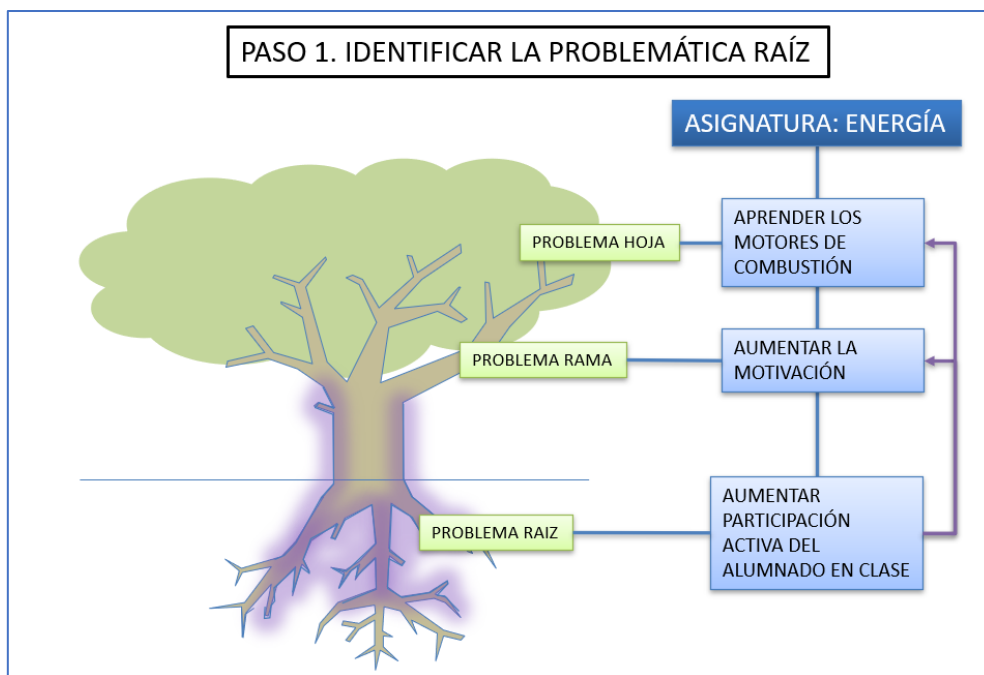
PASO 1. IDENTIFICAR LA PROBLEMÁTICA RAÍZ

ASIGNATURA: ENERGÍA

PROBLEMA HOJA

APRENDER LOS MOTORES DE COMBUSTIÓN

PROBLEMA RAMA

AUMENTAR LA MOTIVACIÓN

PROBLEMA RAIZ

AUMENTAR PARTICIPACIÓN ACTIVA DEL ALUMNADO EN CLASE